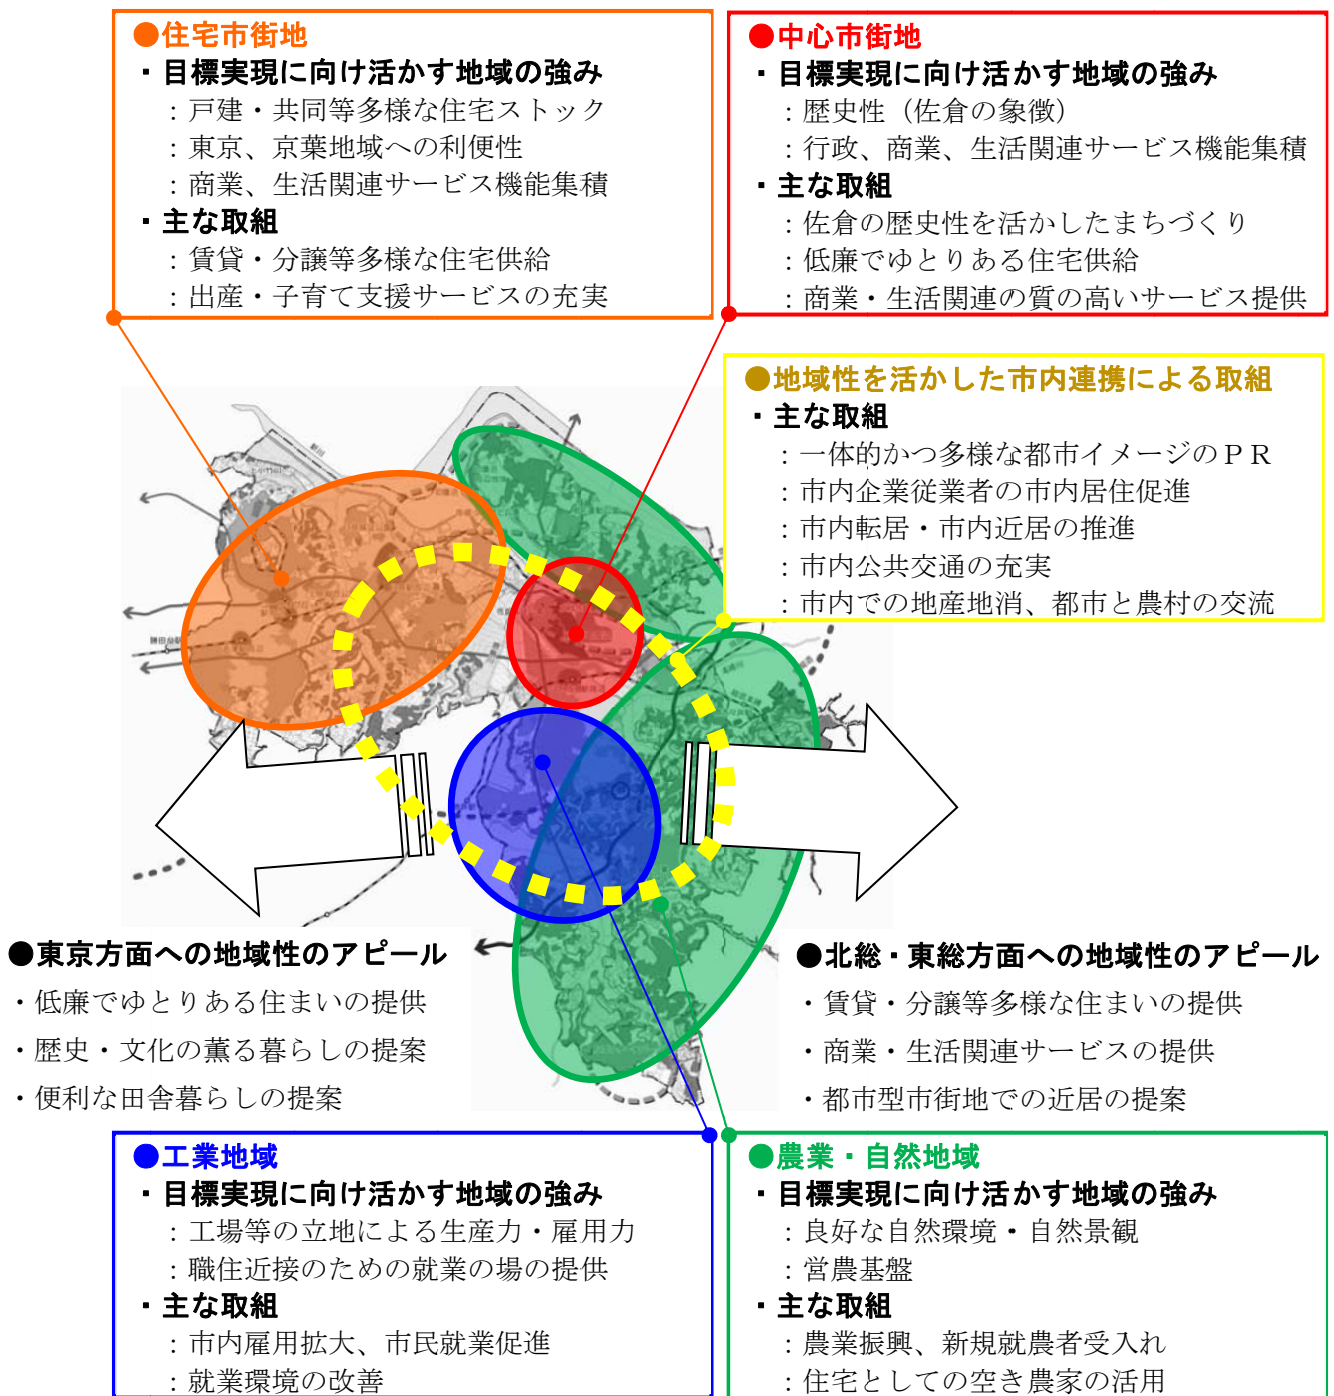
●住宅市街地
・目標実現に向け活かす地域の強み
：戸建・共同等多様な住宅ストック
：東京、京葉地域への利便性
：商業、生活関連サービス機能集積
・主な取組
：賃貸・分譲等多様な住宅供給
：出産・子育て支援サービスの充実

●中心市街地
・目標実現に向け活かす地域の強み
：歴史性（佐倉の象徴）
：行政、商業、生活関連サービス機能集積
・主な取組
：佐倉の歴史性を活かしたまちづくり
：低廉でゆとりある住宅供給
：商業・生活関連の質の高いサービス提供

●地域性を活かした市内連携による取組
・主な取組
：一体的かつ多様な都市イメージのＰＲ
：市内企業従業者の市内居住促進
：市内転居・市内近居の推進
：市内公共交通の充実
：市内での地産地消、都市と農村の交流

●東京方面への地域性のアピール
・低廉でゆとりある住まいの提供
・歴史・文化の薫る暮らしの提案
・便利な田舎暮らしの提案

●北総・東総方面への地域性のアピール
・賃貸・分譲等多様な住まいの提供
・商業・生活関連サービスの提供
・都市型市街地での近居の提案

●工業地域
・目標実現に向け活かす地域の強み
：工場等の立地による生産力・雇用力
：職住近接のための就業の場の提供
・主な取組
：市内雇用拡大、市民就業促進
：就業環境の改善

●農業・自然地域
・目標実現に向け活かす地域の強み
：良好な自然環境・自然景観
：営農基盤
・主な取組
：農業振興、新規就農者受入れ
：住宅としての空き農家の活用